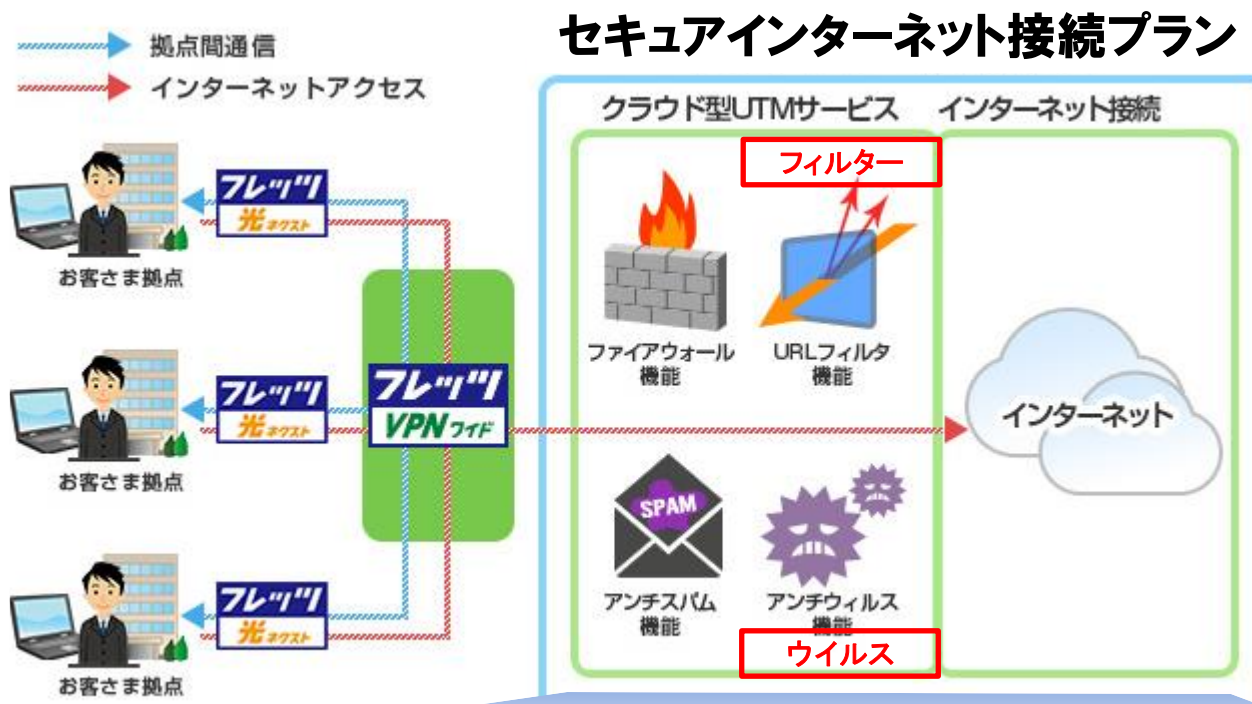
拠点間通信
インターネットアクセス

セキュアインターネット接続プラン

クラウド型UTMサービス
インターネット接続

フィルター

フレッツ
光ネクスト
お客さま拠点

フレッツ
光ネクスト
お客さま拠点

フレッツ
光ネクスト
お客さま拠点

フレッツ
VPNワイド

ファイアウォール
機能

URLフィルタ
機能

インターネット

SPAM
アンチスパム
機能

アンチウィルス
機能

ウイルス